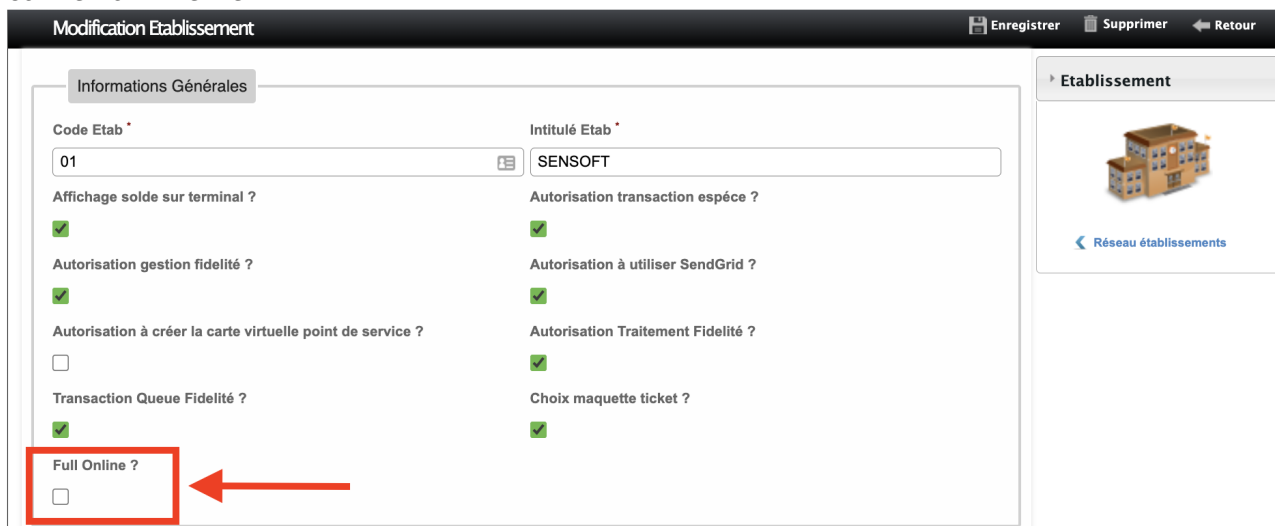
Modification Etablissement

Enregistrer Supprimer Retour

Informations Générales

Code Etab *

01

Intitulé Etab *

SENSOFT

Affichage solde sur terminal ?

Autorisation transaction espéce ?

Autorisation gestion fidelité ?

Autorisation à utiliser SendGrid ?

Autorisation à créer la carte virtuelle point de service ?

Autorisation Traitement Fidelité ?

Transaction Queue Fidelité ?

Choix maquette ticket ?

Full Online ?

Etablissement

Réseau établissements